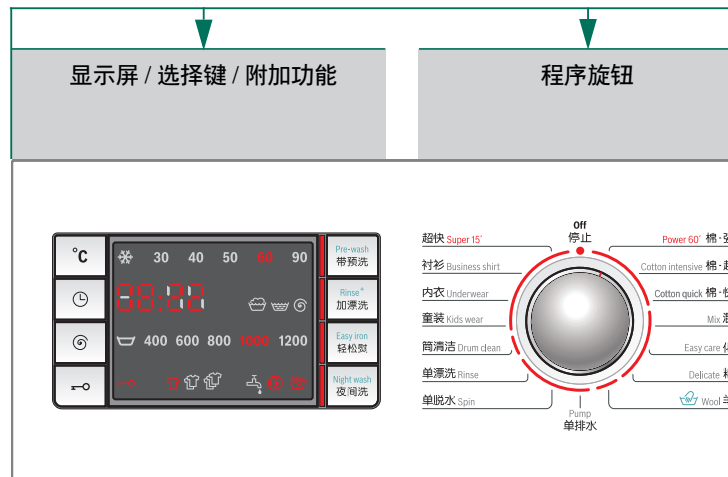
显示屏 / 选择键 / 附加功能

程序旋钮

°C

30 40 50 60 90

88:88

400 600 800 1000 1200

Pre-wash 带预洗

Rinse+ 加漂洗

Easy iron 轻松熨

Night wash 夜间洗

Off
停止

超快 Super 15'

衬衫 Business shirt

内衣 Underwear

童装 Kids wear

筒清洁 Drum clean

单漂洗 Rinse

单脱水 Spin

Pump
单排水

Power 60' 棉·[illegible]

Cotton intensive 棉·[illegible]

Cotton quick 棉·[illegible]

Mix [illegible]

Easy care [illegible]

Delicate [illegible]

Wool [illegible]